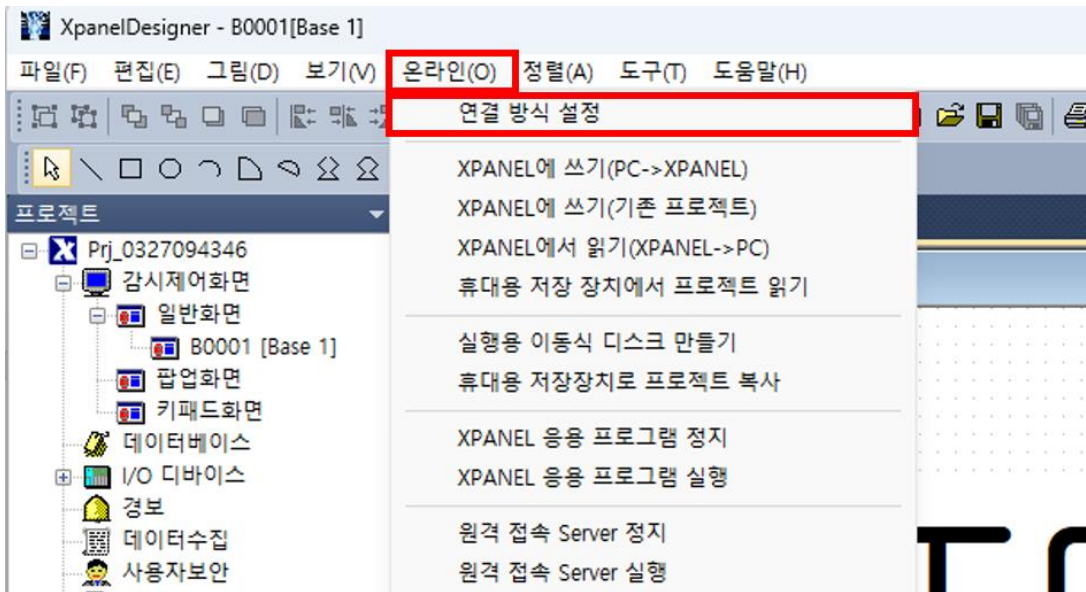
XpanelDesigner - B0001[Base 1]

파일(F) 편집(E) 그림(D) 보기(V) 온라인(O) 정렬(A) 도구(T) 도움말(H)

프로젝트

Prj_0327094346
감시제어화면
일반화면
B0001 [Base 1]
팝업화면
키패드화면
데이터베이스
I/O 디바이스
경보
데이터수집
사용자보안

연결 방식 설정

XPANEL에 쓰기(PC->XPANEL)
XPANEL에 쓰기(기존 프로젝트)
XPANEL에서 읽기(XPANEL->PC)
휴대용 저장 장치에서 프로젝트 읽기

실행용 이동식 디스크 만들기
휴대용 저장장치로 프로젝트 복사

XPANEL 응용 프로그램 정지
XPANEL 응용 프로그램 실행

원격 접속 Server 정지
원격 접속 Server 실행